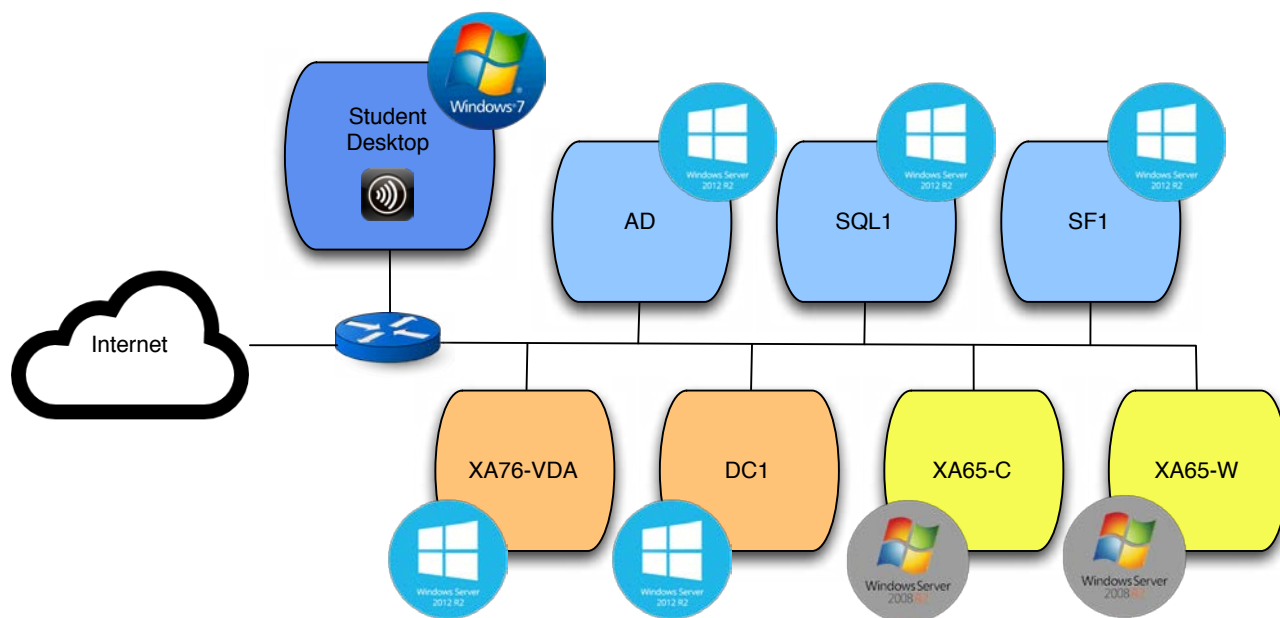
Windows 7

Student Desktop

Windows Server 2012 R2

AD

Windows Server 2012 R2

SQL1

Windows Server 2012 R2

SF1

Internet

XA76-VDA

Windows Server 2012 R2

DC1

Windows Server 2012 R2

XA65-C

Windows Server 2008 R2

XA65-W

Windows Server 2008 R2